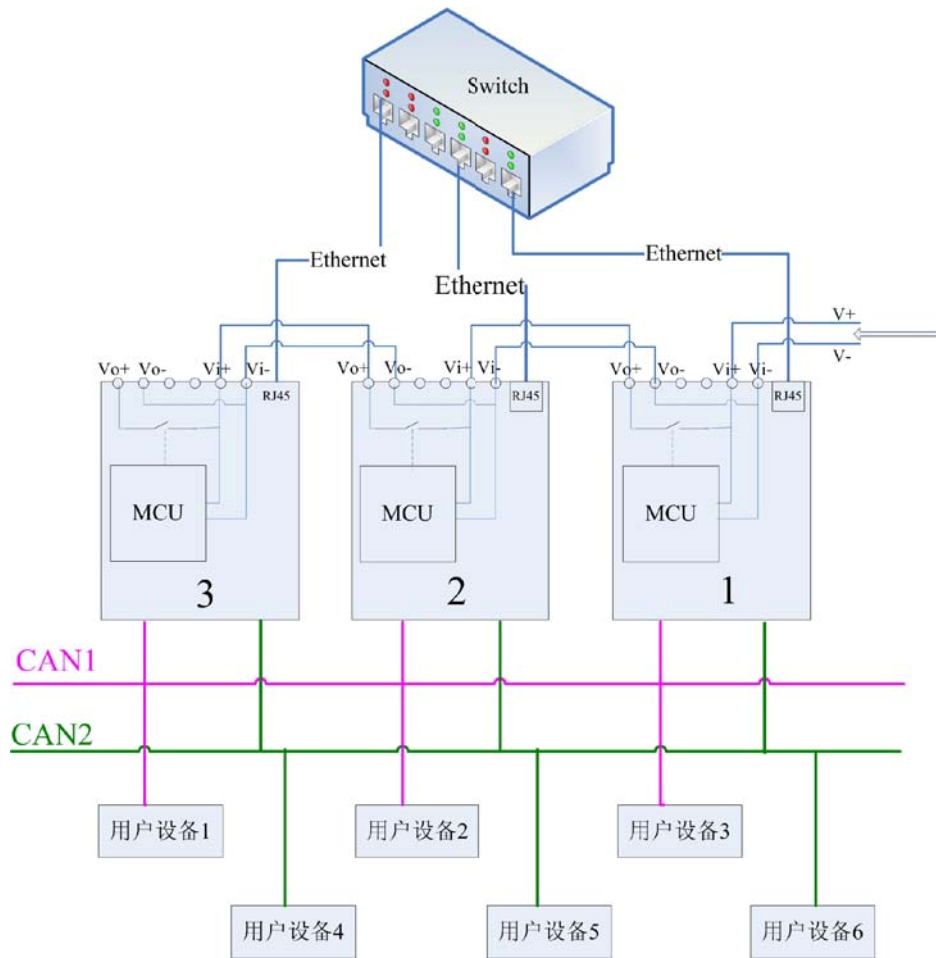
Switch

Ethernet

Ethernet

Ethernet

V+

V-

Vo+ Vo- Vi+ Vi-

RJ45

MCU

3

Vo+ Vo- Vi+ Vi-

RJ45

MCU

2

Vo+ Vo- Vi+ Vi-

RJ45

MCU

1

CAN1

CAN2

用户设备1

用户设备2

用户设备3

用户设备4

用户设备5

用户设备6